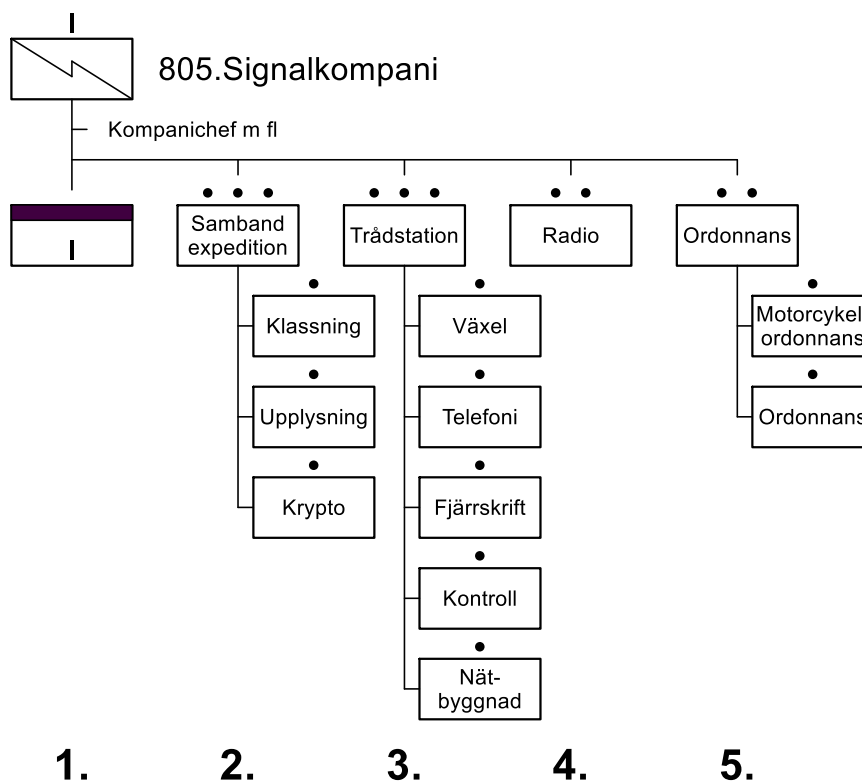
I

805.Signalkompani

Kompanichef m fl

I

Samband expedition

Klassning

Upplysning

Krypto

Trådstation

Växel

Telefoni

Fjärrskrift

Kontroll

Nätbyggnad

Radio

Ordonnans

Motorcykel ordonnans

Ordonnans

1.

2.

3.

4.

5.